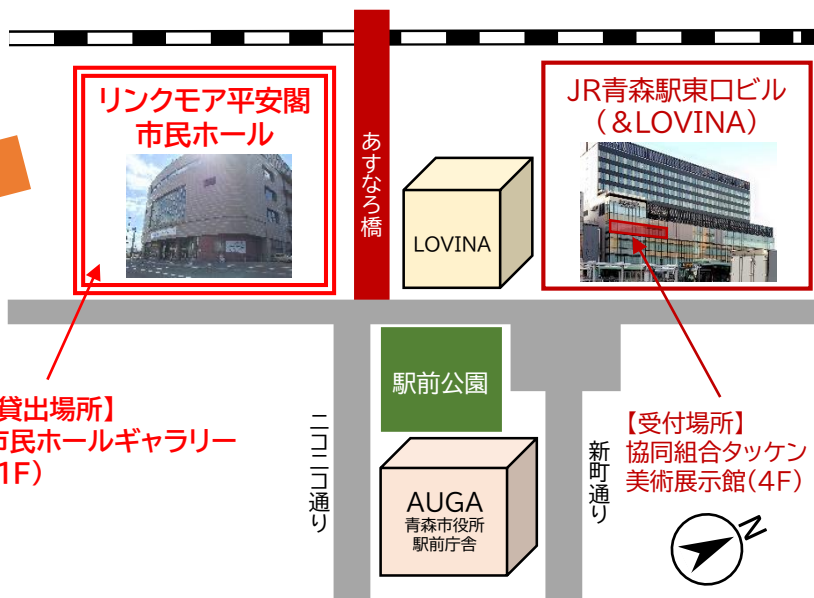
リンクモア平安閣
市民ホール

あすなろ橋

LOVINA

JR青森駅東口ビル
（&LOVINA）

貸出場所】
市民ホールギャラリー
1F）

駅前公園

ニコニコ通り

新町通り

【受付場所】
協同組合タッケン
美術展示館（4F）

AUGA
青森市役所
駅前庁舎

N